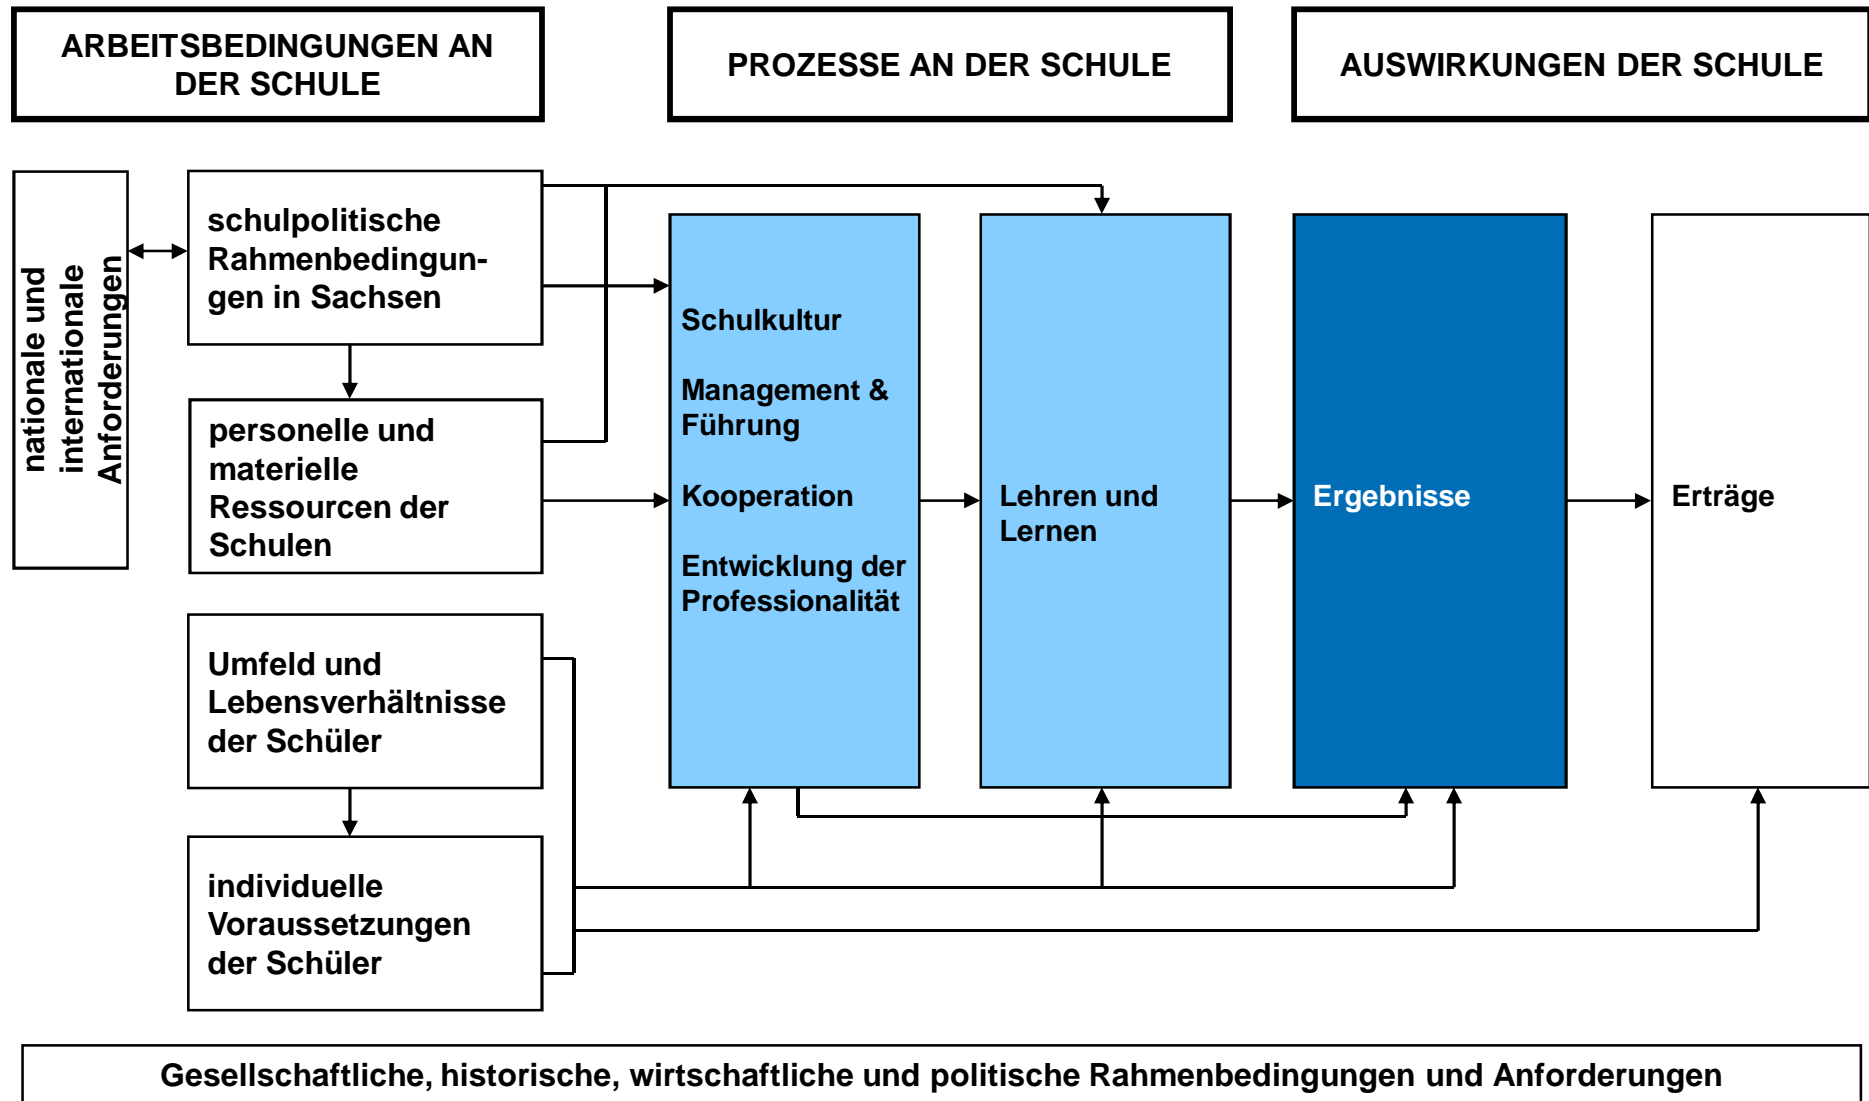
ARBEITSBEDINGUNGEN AN DER SCHULE

PROZESSE AN DER SCHULE

AUSWIRKUNGEN DER SCHULE

nationale und internationale Anforderungen

schulpolitische Rahmenbedingungen in Sachsen

personelle und materielle Ressourcen der Schulen

Umfeld und Lebensverhältnisse der Schüler

individuelle Voraussetzungen der Schüler

Schulkultur

Management & Führung

Kooperation

Entwicklung der Professionalität

Lehren und Lernen

Ergebnisse

Erträge

Gesellschaftliche, historische, wirtschaftliche und politische Rahmenbedingungen und Anforderungen